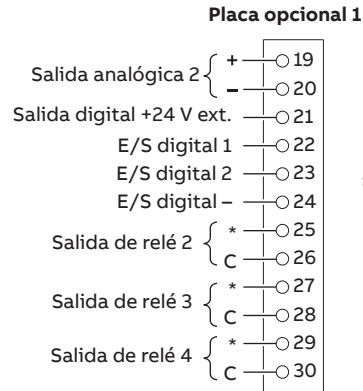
Placa opcional 1

Salida analógica 2 + 19
– 20
Salida digital +24 V ext. 21
E/S digital 1 22
E/S digital 2 23
E/S digital – 24
Salida de relé 2 * 25
C 26
Salida de relé 3 * 27
C 28
Salida de relé 4 * 29
C 30